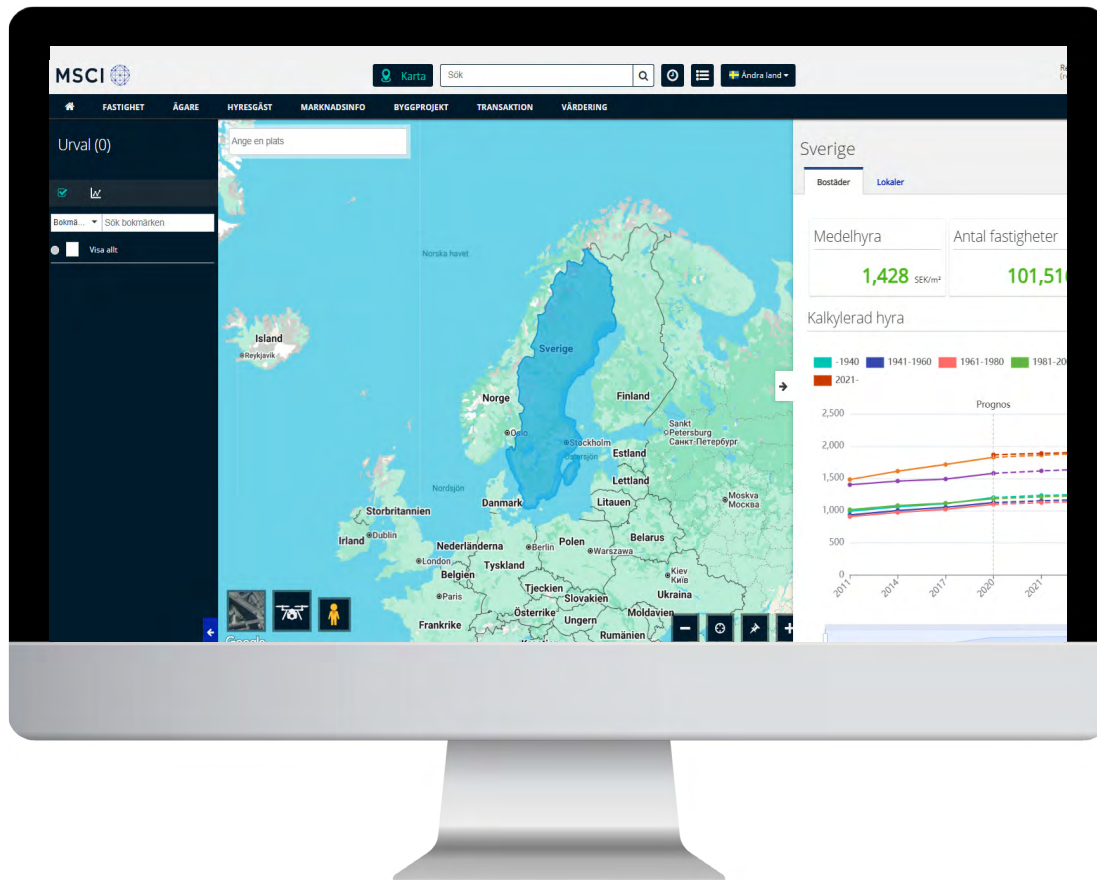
MSCI

Karta Sök

Ändra land

FASTIGHET ÄGARE HYRESGÄST MARKNADSINFO BYGGPROJEKT TRANSAKTION VÄRDERING

Urval (0)

Bokmä... Sök bokmärken

Visa allt

Ange en plats

Norska havet

Island
Reykjavik

Sverige

Norge

Finland

Oslo

Stockholm

Sankt Petersburg
Санкт-Петербург

Estland

Nordsjön

Lettland

Danmark

Litauen

Moskva
Москва

Storbritannien

Irland Dublin

Nederländerna Berlin Polen

Belarus

Warszawa

London

Tyskland

Kiev
Київ

Belgien

Paris

Tjeckien

Slovakien

Ukraina

Österrike

Moldavien

Frankrike

Ungern

Rumänien

Google

Sverige

Bostäder Lokaler

Medelhyra

1,428 SEK/m²

Antal fastigheter

101,51

Kalkylerad hyra

-1940 1941-1960 1961-1980 1981-20
2021-

Prognos

2,500
2,000
1,500
1,000
500
0

2011 2014 2017 2020 2021